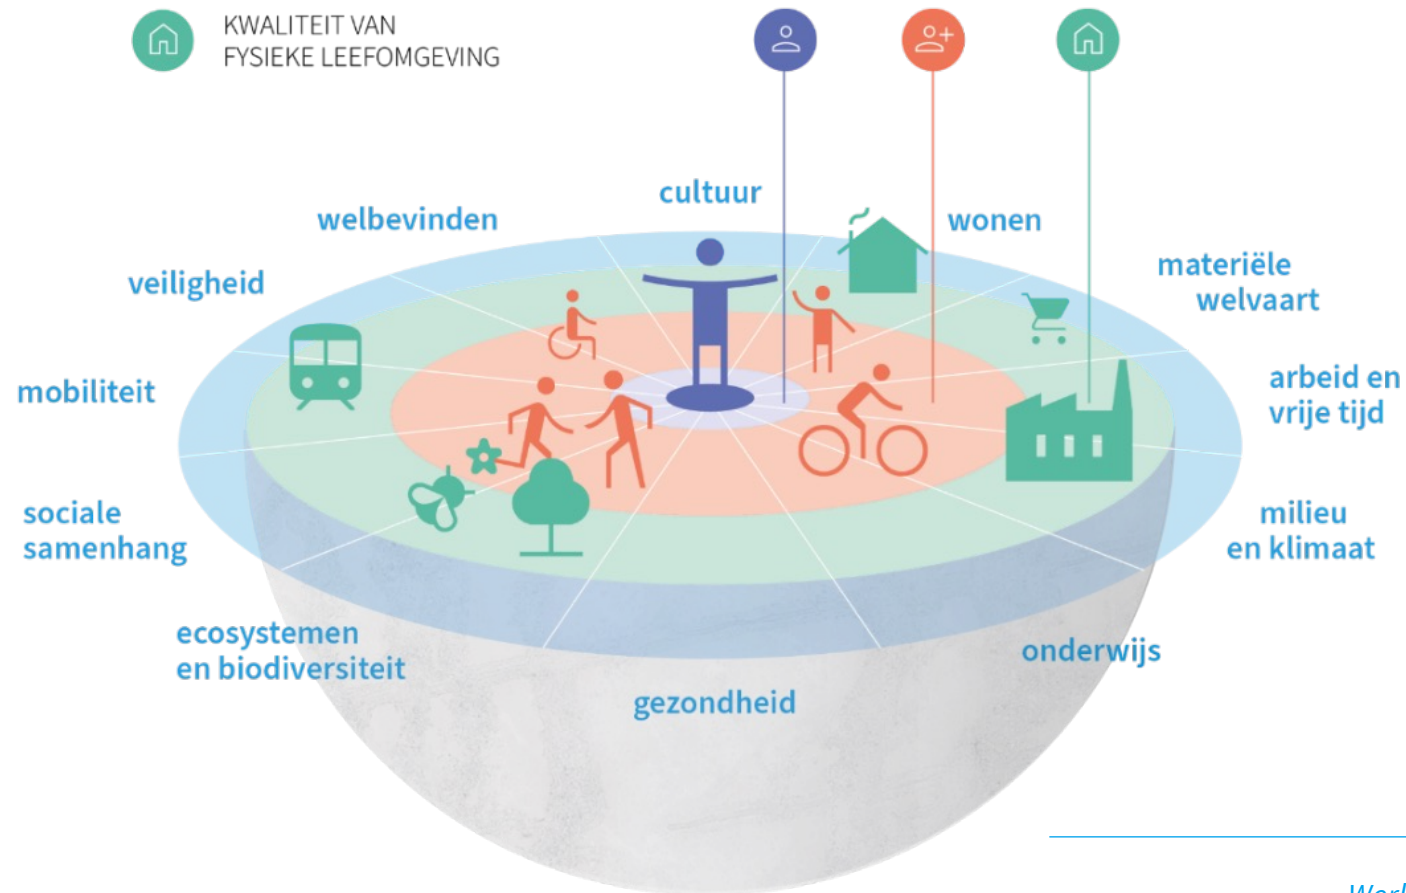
KWALITEIT VAN FYSIEKE LEEFOMGEVING

cultuur

welbevinden

wonen

veiligheid

materiële welvaart

mobiliteit

arbeid en vrije tijd

sociale samenhang

milieu en klimaat

ecosystemen en biodiversiteit

onderwijs

gezondheid

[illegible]